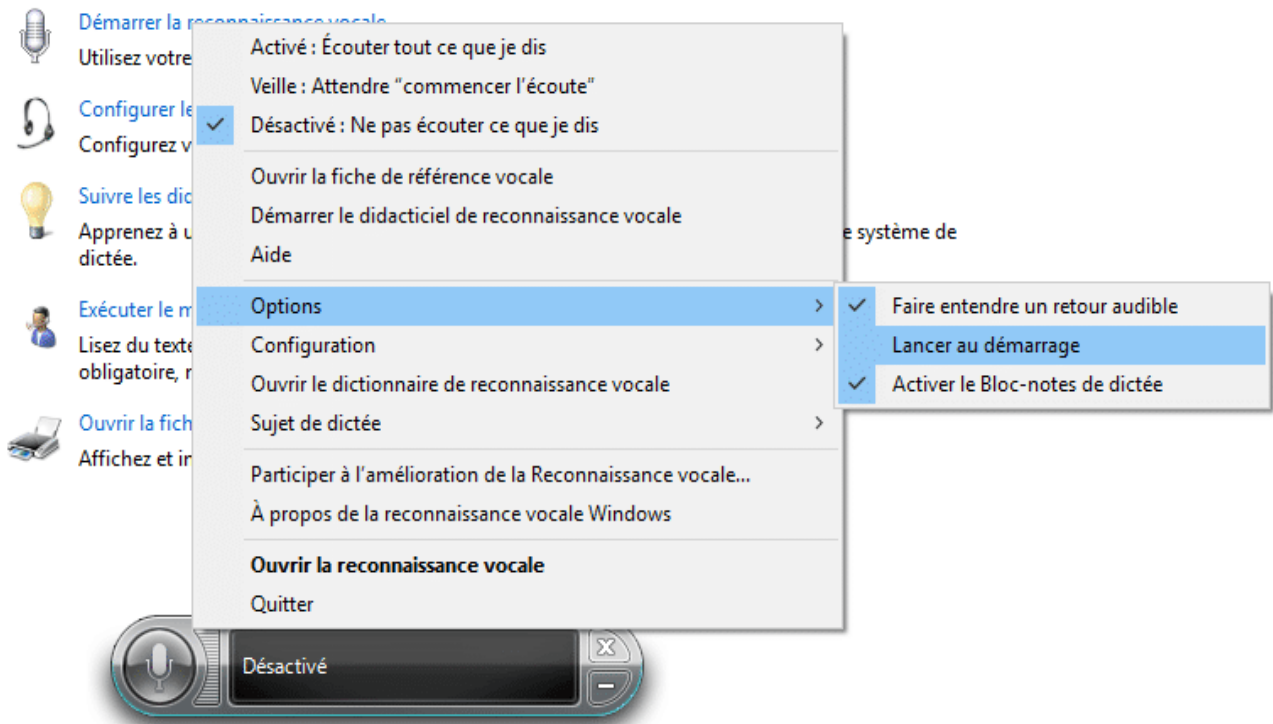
Démarrer la reconnaissance vocale
Utilisez votre

Configurer le
Configurez v

Suivre les dic
Apprenez à u
dictée.

Exécuter le m
Lisez du texte
obligatoire, r

Ouvrir la fich
Affichez et in

Activé : Écouter tout ce que je dis
Veille : Attendre “commencer l’écoute”
Désactivé : Ne pas écouter ce que je dis
Ouvrir la fiche de référence vocale
Démarrer le didacticiel de reconnaissance vocale
Aide
Options
Configuration
Ouvrir le dictionnaire de reconnaissance vocale
Sujet de dictée
Participer à l’amélioration de la Reconnaissance vocale...
À propos de la reconnaissance vocale Windows
Ouvrir la reconnaissance vocale
Quitter

Faire entendre un retour audible
Lancer au démarrage
Activer le Bloc-notes de dictée

e système de

Désactivé